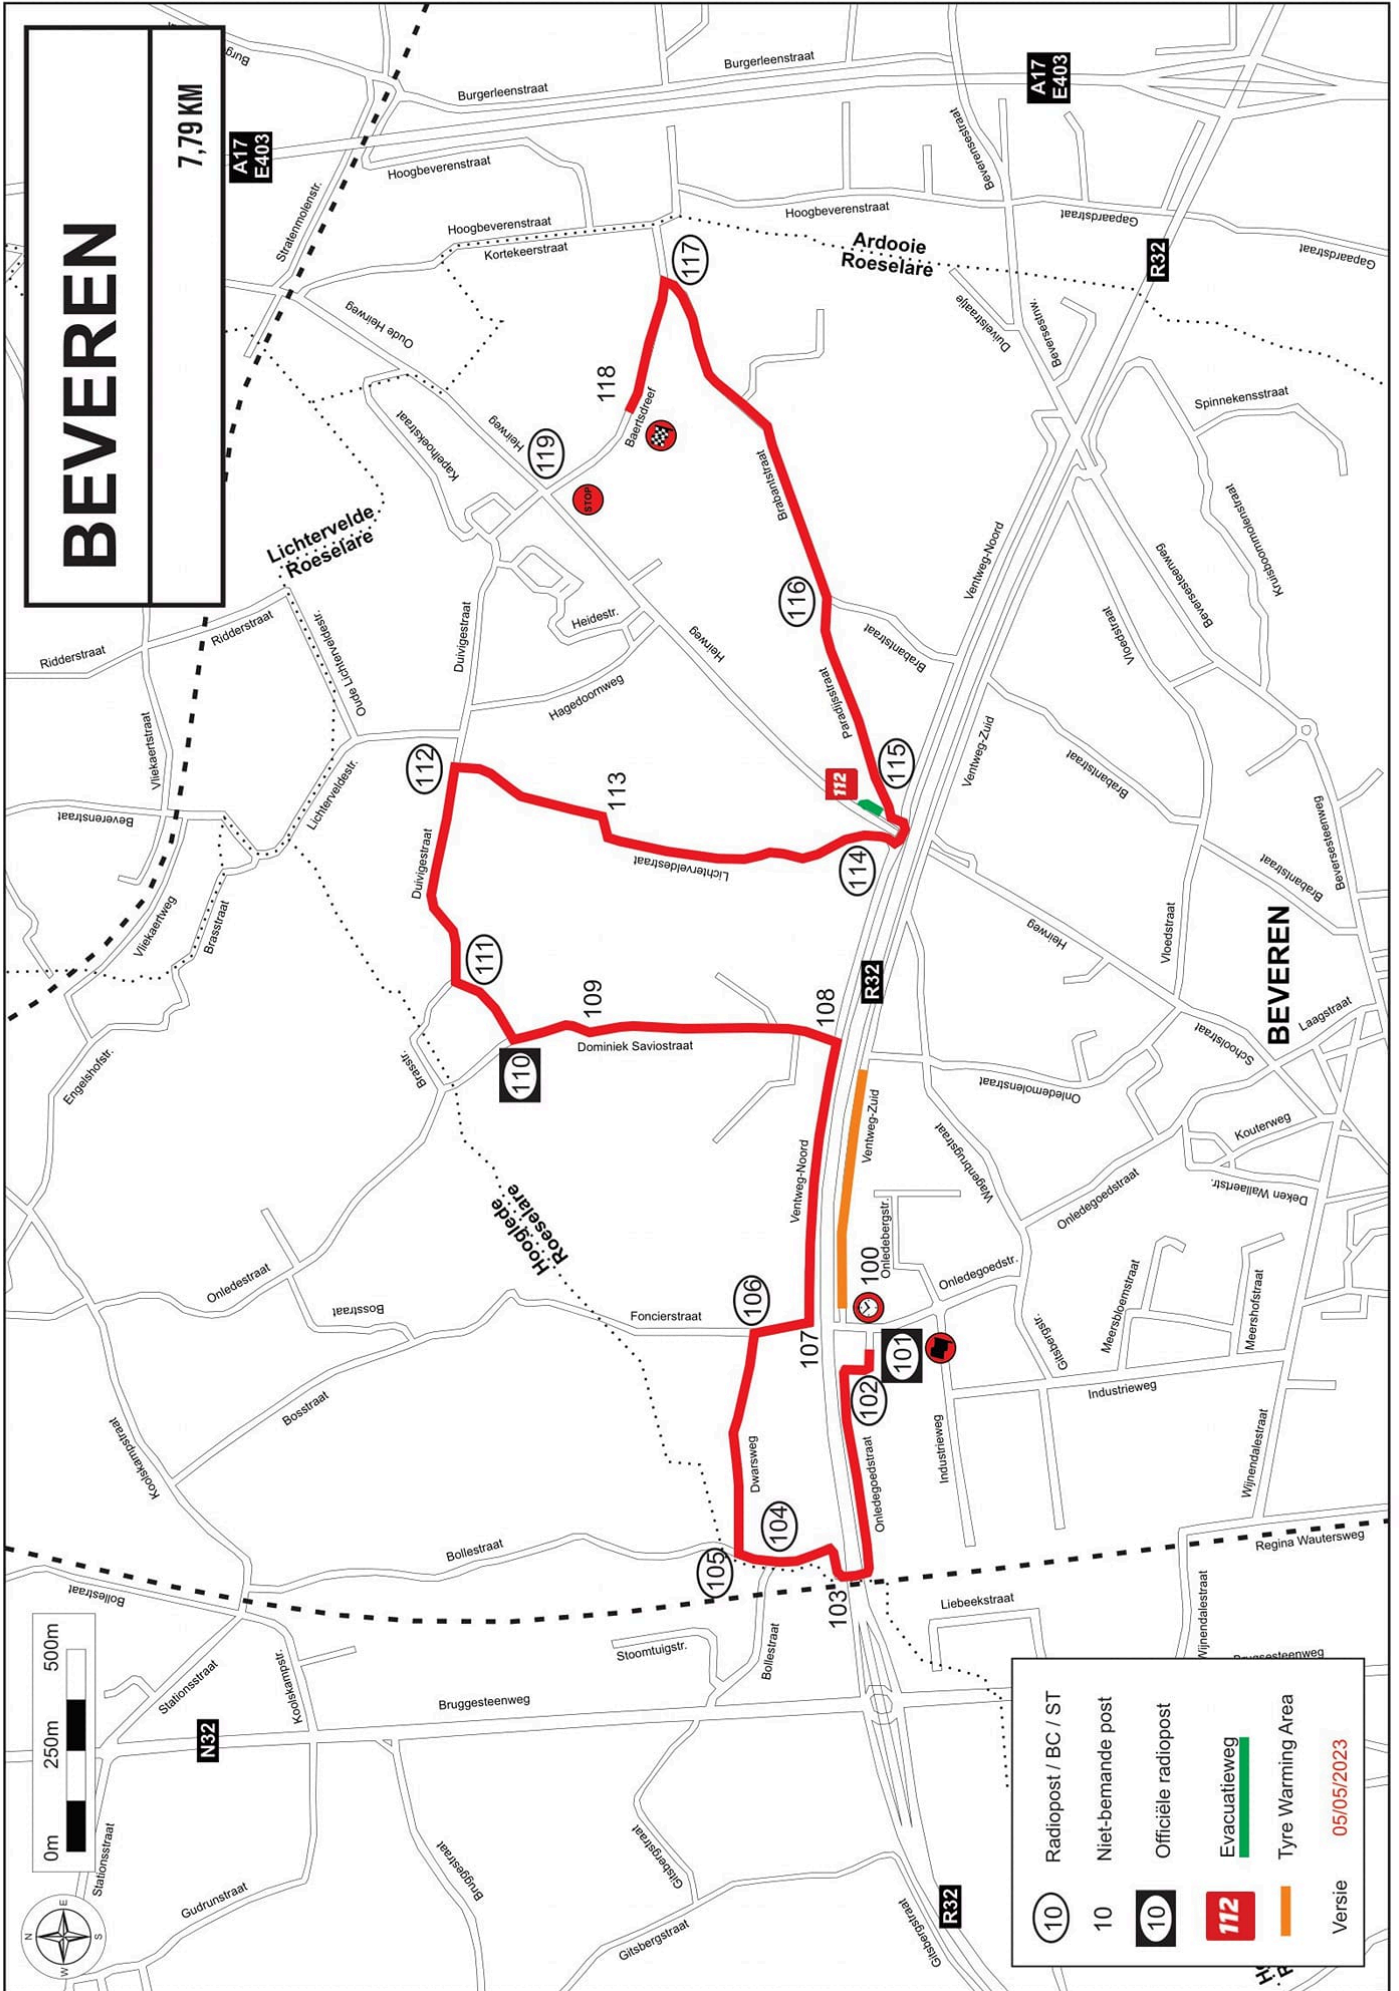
BEVEREN

7,79 KM

Burgerleenstraat
Burgerleenstraat
A17 E403
A17 E403
Hoogbeverenstraat
Hoogbeverenstraat
Hoogbeverenstraat
Kortekeerstraat
Stratenmolenstr.
Beverensstraat
Gaspardstraat
Gaspardstraat
Ardooie
Roeselare
R32
Oude Heirweg
Duivelstraat
Beverenstw.
117
118
Baertsdreef
Heirweg
119
Kapelhoekstraat
Brabantstraat
Spinnekensstraat
Kruisboomstraat
Beversesteenweg
Vloedstraat
Ventweg-Noord
116
Lichtervelde
Roeselare
Heidestr.
Heirweg
Brabantstraat
Paradijsstraat
Duivigestraat
Ridderstraat
Ridderstraat
Oude Lichterveldestr.
Hagedoornweg
115
112
Ventweg-Zuid
Brabantstraat
Vliekaertstraat
Lichterveldestr.
113
Beverenstraat
Duivigestraat
Lichterveldestraat
114
Beversesteenweg
Brabantstraat
Heirweg
Vliekaertweg
Brasstraat
111
Vloedstraat
BEVEREN
R32
109
108
Laagstraat
Dominiek Saviostraat
Schoolstraat
Engelshofstr.
Brasstr.
110
Onledemolenstraat
Ventweg-Zuid
Kouterweg
Wagenbrugstraat
Ventweg-Noord
Hooglede
Roeselare
Deken Wallaertstr.
Onledegoedstraat
Onledebergstr.
Onledestraat
100
Onledegoedstr.
106
Bosstraat
Foncierstraat
107
101
Gitsbergstr.
Meersbloemstraat
Meershofstraat
102
Industrieweg
Bosstraat
Koolskampstraat
Dwarsweg
Onledegoedstraat
Industrieweg
Wijnendalestraat
104
Bollestraat
105
Regina Wautersweg
Bollestraat
103
Liebeekstraat
Wijnendalestraat
Stoomtuigstr.
Bollestraat
Bruggesteenweg
500m
250m
0m
Stationsstraat
Koolskampstr.
Bruggesteenweg
N32
Stationsstraat
Brugsestraat
Gitsbergstraat
Gudrunstraat
Gitsbergstraat
R32
Gitsbergstraat

10 Radiopost / BC / ST
10 Niet-bemande post
10 Officiële radiopost
112 Evacuatieweg
Tyre Warming Area
Versie 05/05/2023